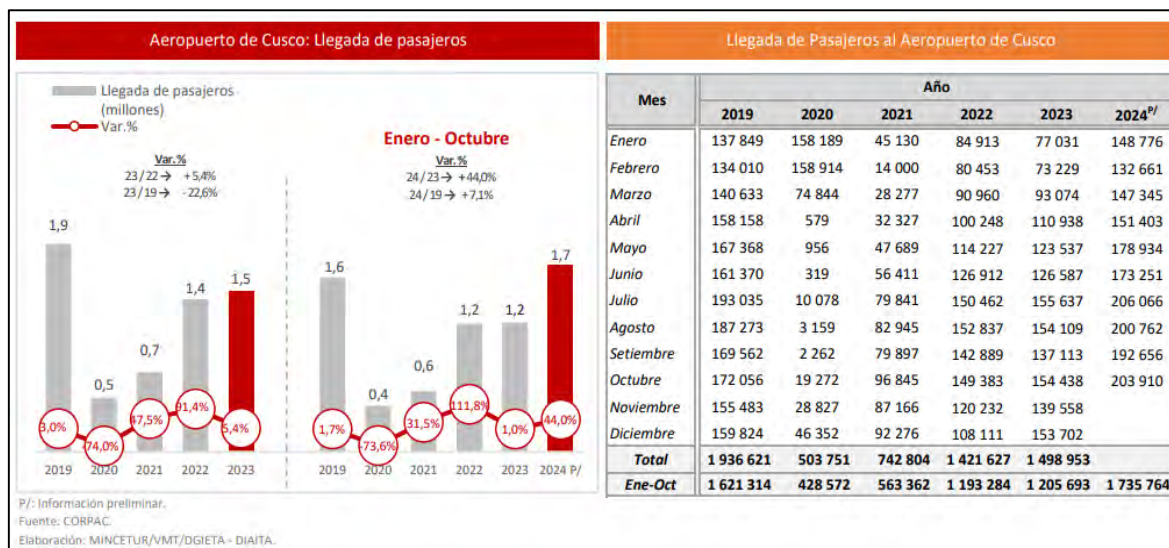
Aeropuerto de Cusco: Llegada de pasajeros

Llegada de pasajeros (millones)
Var.%

Var.%
23/22→ +5,4%
23/19→ -22,6%

Enero - Octubre
Var.%
24/23→ +44,0%
24/19→ +7,1%

1,9
0,5
0,7
1,4
1,5
3,0%
-74,0%
47,5%
91,4%
5,4%
2019
2020
2021
2022
2023

1,6
0,4
0,6
1,2
1,2
1,7
1,7%
-73,6%
31,5%
111,8%
1,0%
44,0%
2019
2020
2021
2022
2023
2024 P/

P/: Información preliminar.
Fuente: CORPAC.
Elaboración: MINCETUR/VMT/DGIETA - DIAITA.

Llegada de Pasajeros al Aeropuerto de Cusco

| Mes | 2019 | 2020 | 2021 | 2022 | 2023 | 2024$^{P/}$ |
|---|---|---|---|---|---|---|
| Enero | 137 849 | 158 189 | 45 130 | 84 913 | 77 031 | 148 776 |
| Febrero | 134 010 | 158 914 | 14 000 | 80 453 | 73 229 | 132 661 |
| Marzo | 140 633 | 74 844 | 28 277 | 90 960 | 93 074 | 147 345 |
| Abril | 158 158 | 579 | 32 327 | 100 248 | 110 938 | 151 403 |
| Mayo | 167 368 | 956 | 47 689 | 114 227 | 123 537 | 178 934 |
| Junio | 161 370 | 319 | 56 411 | 126 912 | 126 587 | 173 251 |
| Julio | 193 035 | 10 078 | 79 841 | 150 462 | 155 637 | 206 066 |
| Agosto | 187 273 | 3 159 | 82 945 | 152 837 | 154 109 | 200 762 |
| Setiembre | 169 562 | 2 262 | 79 897 | 142 889 | 137 113 | 192 656 |
| Octubre | 172 056 | 19 272 | 96 845 | 149 383 | 154 438 | 203 910 |
| Noviembre | 155 483 | 28 827 | 87 166 | 120 232 | 139 558 | |
| Diciembre | 159 824 | 46 352 | 92 276 | 108 111 | 153 702 | |
| Total | 1 936 621 | 503 751 | 742 804 | 1 421 627 | 1 498 953 | |
| Ene-Oct | 1 621 314 | 428 572 | 563 362 | 1 193 284 | 1 205 693 | 1 735 764 |

Año